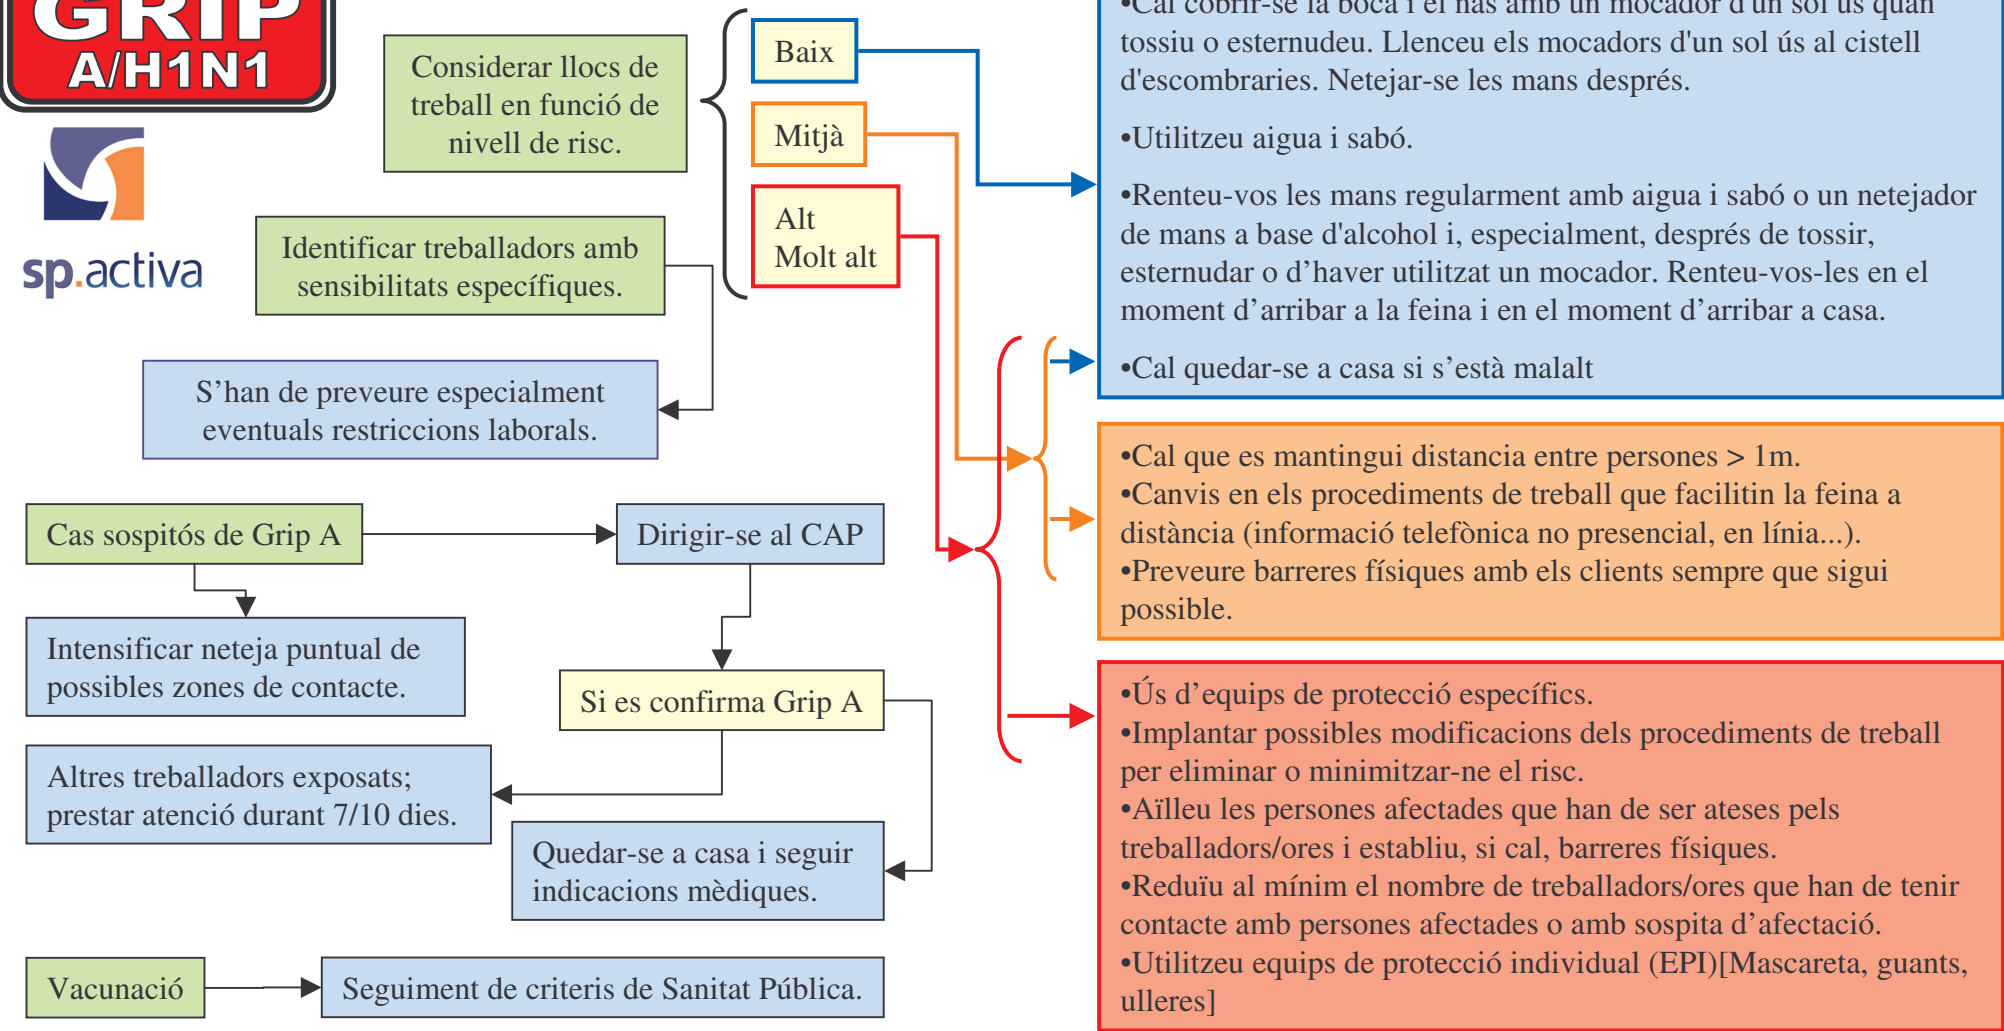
GRIP
A/H1N1

sp.activa

Considerar llocs de treball en funció de nivell de risc.

Baix

Mitjà

Alt
Molt alt

Identificar treballadors amb sensibilitats específiques.

S'han de preveure especialment eventuals restriccions laborals.

Cas sospitós de Grip A

Dirigir-se al CAP

Intensificar neteja puntual de possibles zones de contacte.

Si es confirma Grip A

Altres treballadors exposats; prestar atenció durant 7/10 dies.

Quedar-se a casa i seguir indicacions mèdiques.

Vacunació

Seguiment de criteris de Sanitat Pública.

•Cal cobrir-se la boca i el nas amb un mocador d'un sol ús quan tossiu o esternudeu. Llenceu els mocadors d'un sol ús al cistell d'escombraries. Netejar-se les mans després.

•Utilitzeu aigua i sabó.

•Renteu-vos les mans regularment amb aigua i sabó o un netejador de mans a base d'alcohol i, especialment, després de tossir, esternudar o d'haver utilitzat un mocador. Renteu-vos-les en el moment d'arribar a la feina i en el moment d'arribar a casa.

•Cal quedar-se a casa si s'està malalt

•Cal que es mantingui distancia entre persones > 1m.
•Canvis en els procediments de treball que facilitin la feina a distància (informació telefònica no presencial, en línia...).
•Preveure barreres físiques amb els clients sempre que sigui possible.

•Ús d'equips de protecció específics.
•Implantar possibles modificacions dels procediments de treball per eliminar o minimitzar-ne el risc.
•Aïlleu les persones afectades que han de ser ateses pels treballadors/ores i establiu, si cal, barreres físiques.
•Reduïu al mínim el nombre de treballadors/ores que han de tenir contacte amb persones afectades o amb sospita d'afectació.
•Utilitzeu equips de protecció individual (EPI)[Mascareta, guants, ulleres]